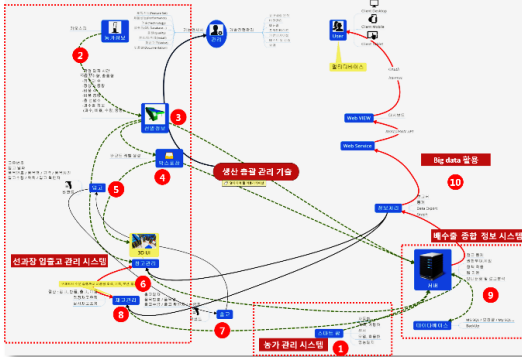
2

3

생산 품질 관리 기술

4

5

선과장 입출고 관리 시스템

6

8

7

농가 관리 시스템

1

9

수출 종합 정보 시스템

10

Big data 활용

User

Web VIEW

Web Service

서버

데이터베이스

Client Desktop

Client Mobile

Client Tablet